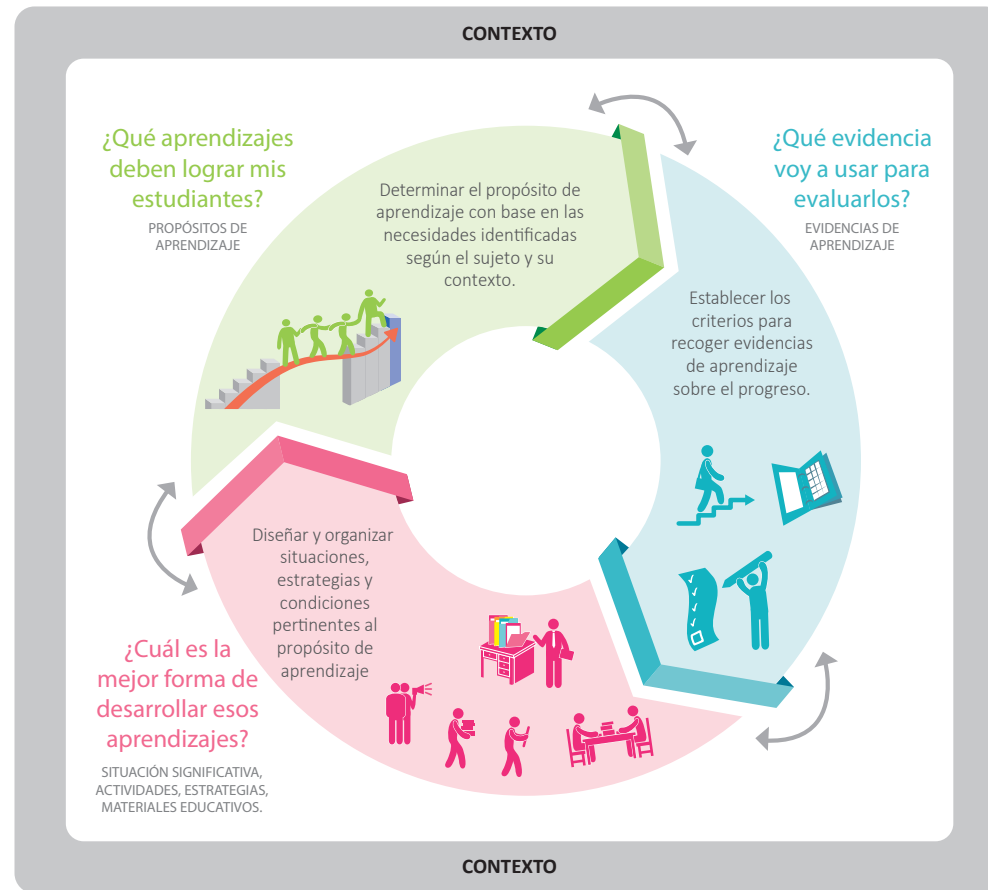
CONTEXTO

¿Qué aprendizajes deben lograr mis estudiantes?

PROPÓSITOS DE APRENDIZAJE

Determinar el propósito de aprendizaje con base en las necesidades identificadas según el sujeto y su contexto.

¿Qué evidencia voy a usar para evaluarlos?

EVIDENCIAS DE APRENDIZAJE

Establecer los criterios para recoger evidencias de aprendizaje sobre el progreso.

Diseñar y organizar situaciones, estrategias y condiciones pertinentes al propósito de aprendizaje

¿Cuál es la mejor forma de desarrollar esos aprendizajes?

SITUACIÓN SIGNIFICATIVA, ACTIVIDADES, ESTRATEGIAS, MATERIALES EDUCATIVOS.

CONTEXTO